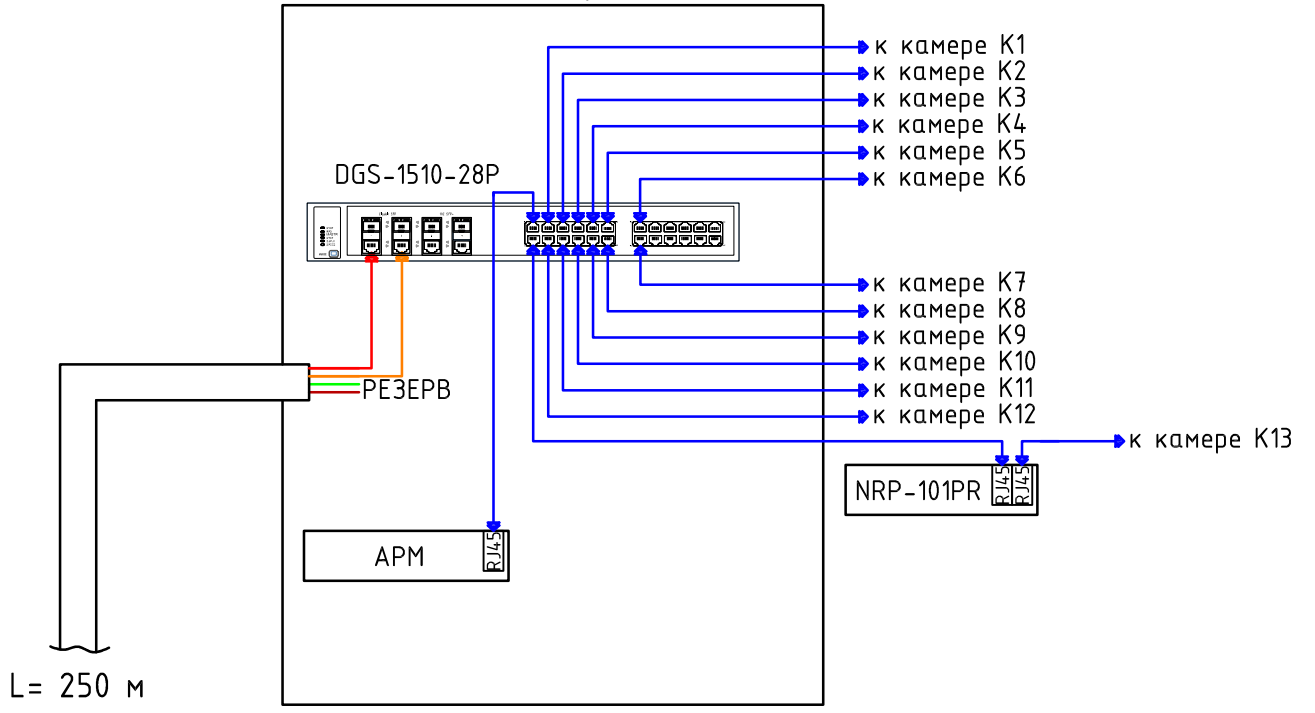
к камере К1
к камере К2
к камере К3
к камере К4
к камере К5
к камере К6
DGS-1510-28P
к камере К7
к камере К8
к камере К9
к камере К10
к камере К11
к камере К12
РЕЗЕРВ
к камере К13
NRP-101PR
RJ45
RJ45
АРМ
RJ45
L= 250 м